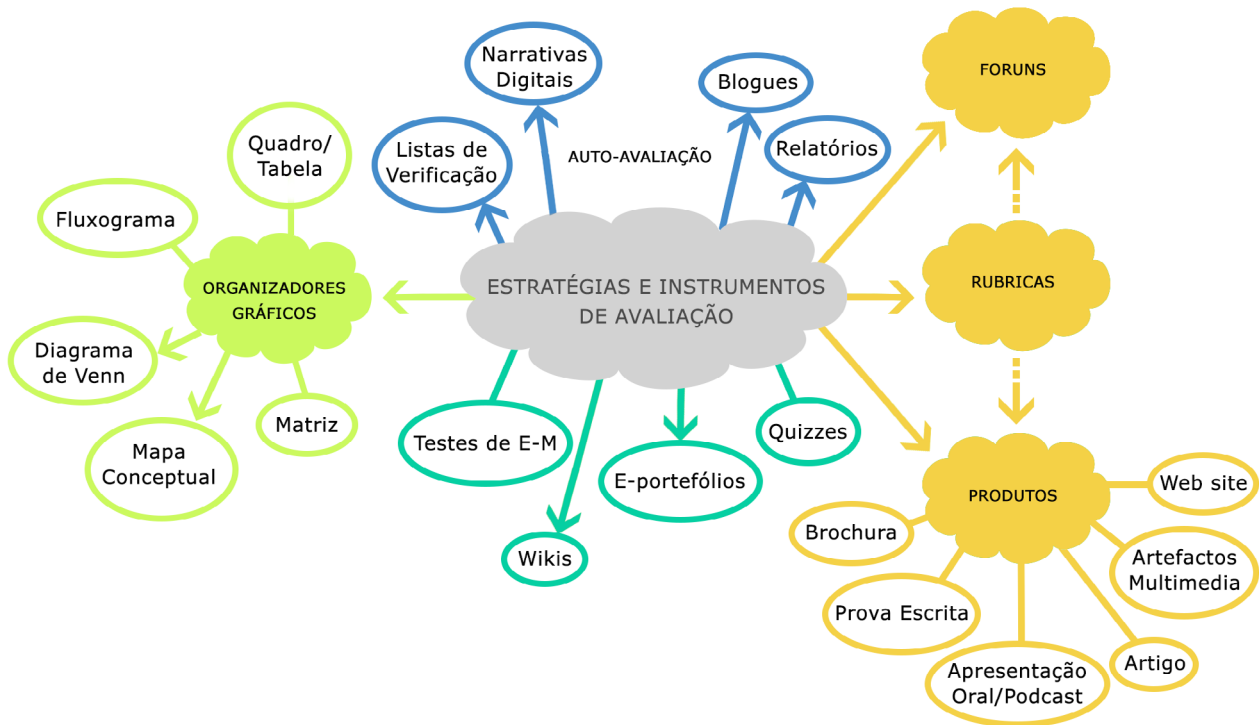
ESTRATÉGIAS E INSTRUMENTOS DE AVALIAÇÃO

AUTO-AVALIAÇÃO

Narrativas Digitais

Blogues

Listas de Verificação

Relatórios

FORUNS

RUBRICAS

PRODUTOS

Web site

Brochura

Artefactos Multimedia

Prova Escrita

Apresentação Oral/Podcast

Artigo

ORGANIZADORES GRÁFICOS

Quadro/ Tabela

Fluxograma

Diagrama de Venn

Mapa Conceptual

Matriz

Testes de E-M

E-portefólios

Quizzes

Wikis